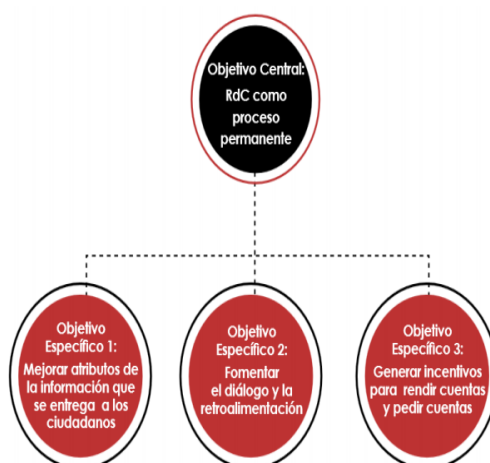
Objetivo Central:
RdC como proceso permanente

Objetivo Específico 1:
Mejorar atributos de la información que se entrega a los ciudadanos

Objetivo Específico 2:
Fomentar el diálogo y la retroalimentación

Objetivo Específico 3:
Generar incentivos para rendir cuentas y pedir cuentas